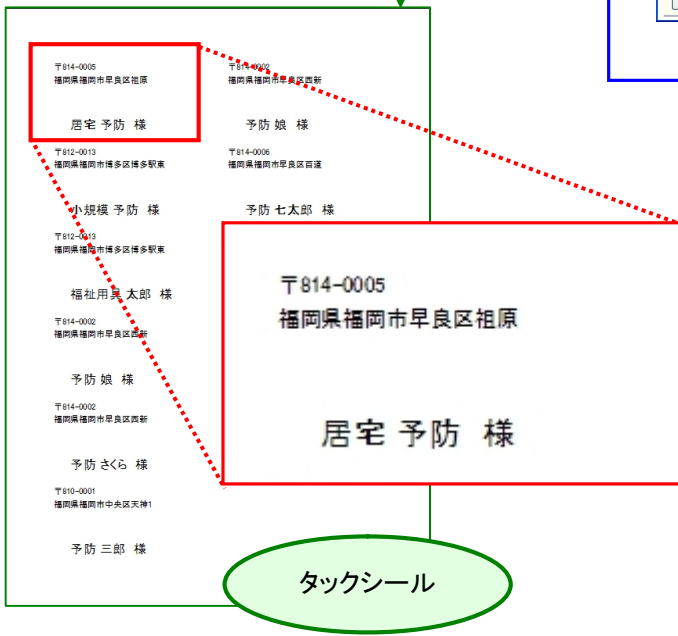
〒814-0005
福岡県福岡市早良区祖原

居宅 予防 様

〒814-0002
福岡県福岡市早良区西新

予防 娘 様

〒812-0013
福岡県福岡市博多区博多駅東

小規模 予防 様

〒814-0006
福岡県福岡市早良区百道

予防 七太郎 様

〒812-0013
福岡県福岡市博多区博多駅東

福祉用具 太郎 様

〒814-0002
福岡県福岡市早良区西新

予防 娘 様

〒814-0002
福岡県福岡市早良区西新

予防 さくら 様

〒810-0001
福岡県福岡市中央区天神1

予防 三郎 様

〒814-0005
福岡県福岡市早良区祖原

居宅 予防 様

タックシール